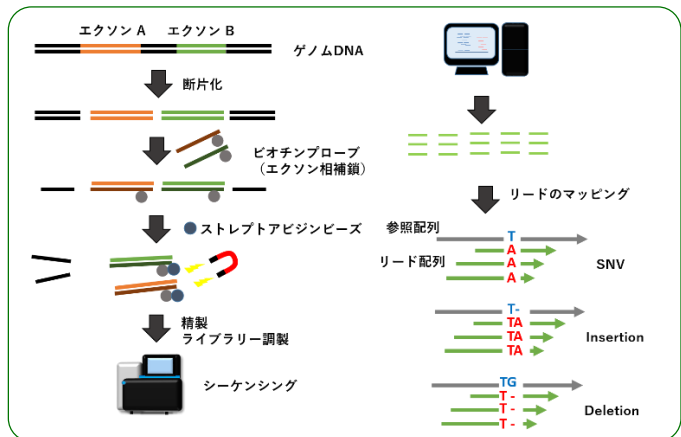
エクソン A　エクソン B

ゲノムDNA

断片化

ビオチンプローブ
（エクソン相補鎖）

ストレプトアビジンビーズ

精製
ライブラリー調製

シーケンシング

リードのマッピング

参照配列

T
A
A
A

リード配列

SNV

T-
TA
TA
TA

Insertion

TG
T -
T -
T -

Deletion